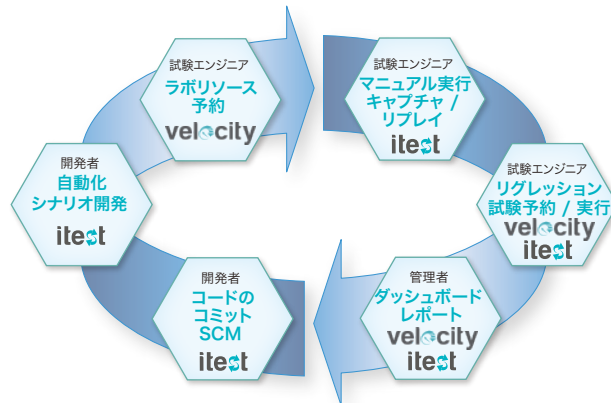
試験エンジニア
ラボリソース予約
velocity

試験エンジニア
マニュアル実行
キャプチャ / リプレイ
itest

試験エンジニア
リグレッション
試験予約 / 実行
velocity
itest

管理者
ダッシュボード
レポート
velocity
itest

開発者
コードの
コミット
SCM
itest

開発者
自動化
シナリオ開発
itest